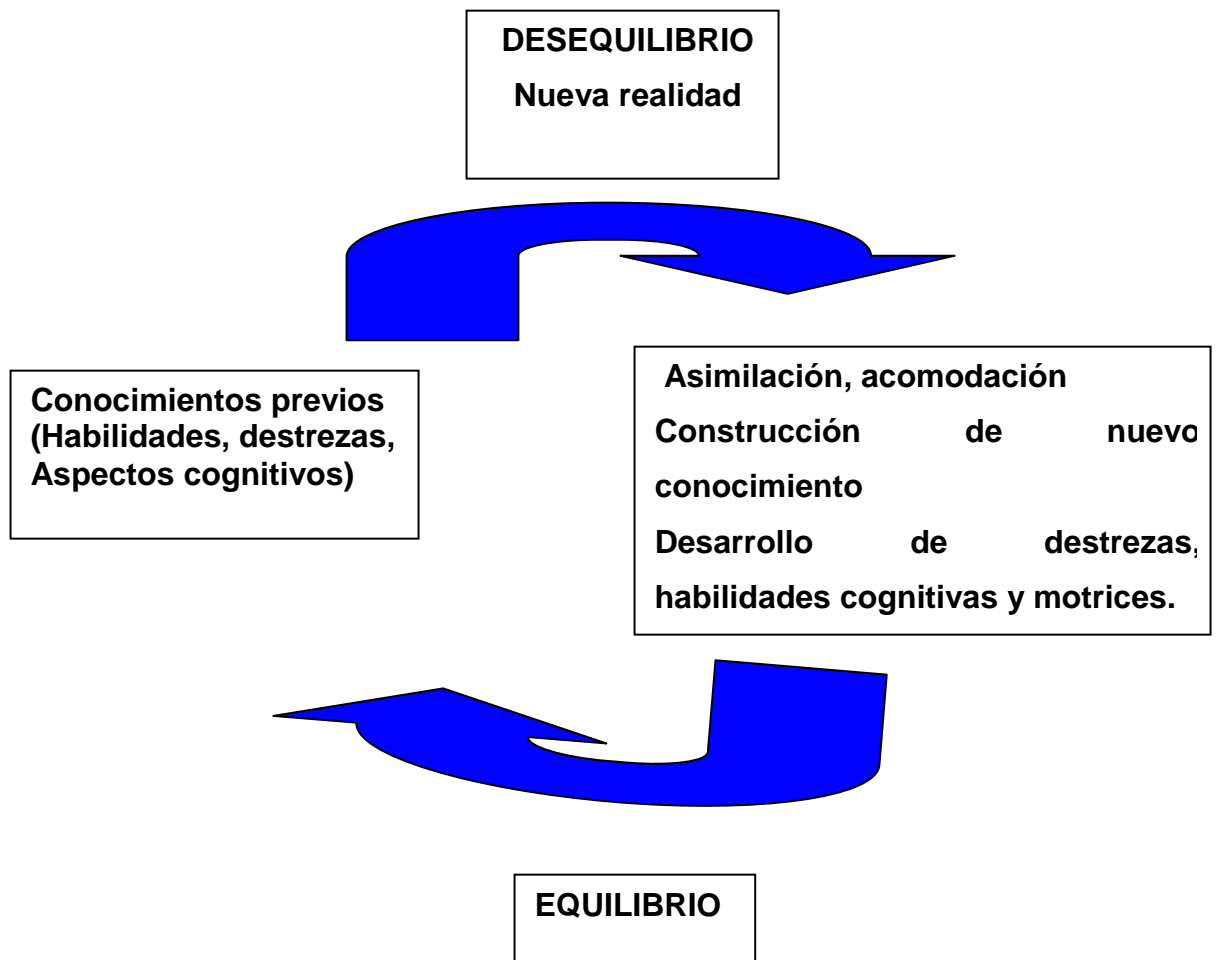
DESEQUILIBRIO
Nueva realidad

Conocimientos previos (Habilidades, destrezas, Aspectos cognitivos)

Asimilación, acomodación
Construcción de nuevo conocimiento
Desarrollo de destrezas, habilidades cognitivas y motrices.

EQUILIBRIO